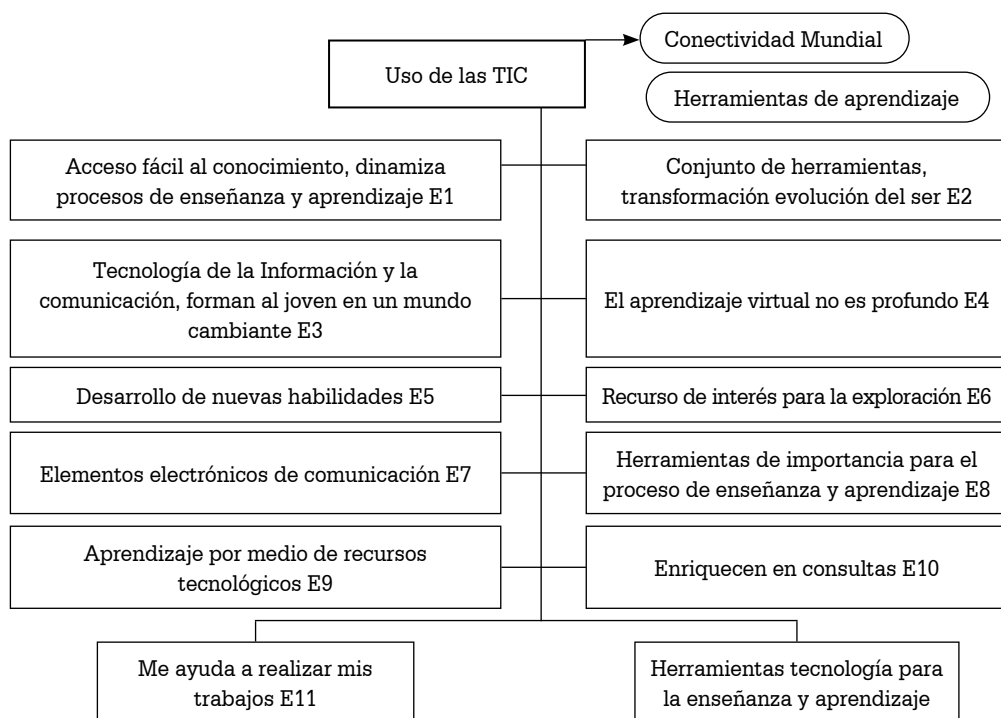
Uso de las TIC

Conectividad Mundial

Herramientas de aprendizaje

Acceso fácil al conocimiento, dinamiza procesos de enseñanza y aprendizaje E1

Conjunto de herramientas, transformación evolución del ser E2

Tecnología de la Información y la comunicación, forman al joven en un mundo cambiante E3

El aprendizaje virtual no es profundo E4

Desarrollo de nuevas habilidades E5

Recurso de interés para la exploración E6

Elementos electrónicos de comunicación E7

Herramientas de importancia para el proceso de enseñanza y aprendizaje E8

Aprendizaje por medio de recursos tecnológicos E9

Enriquecen en consultas E10

Me ayuda a realizar mis trabajos E11

Herramientas tecnología para la enseñanza y aprendizaje